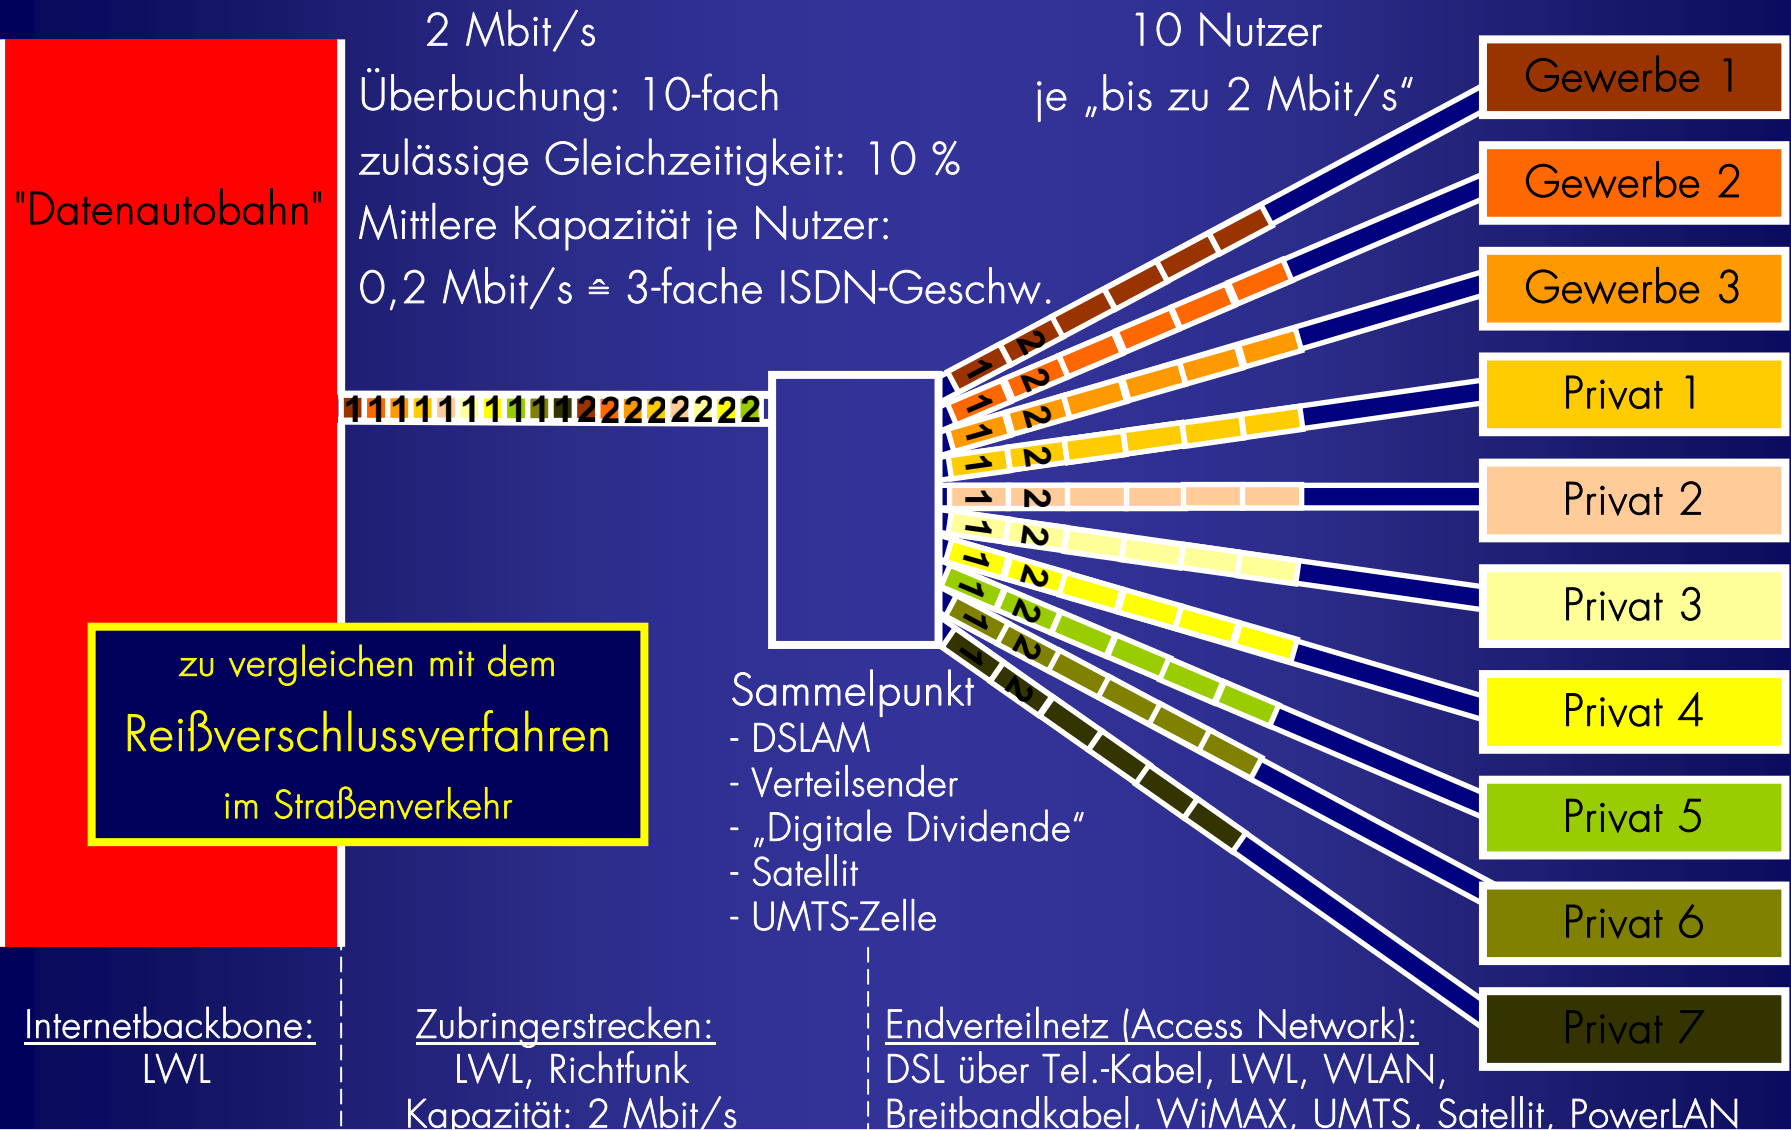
2 Mbit/s
Überbuchung: 10-fach
zulässige Gleichzeitigkeit: 10 %
Mittlere Kapazität je Nutzer:
0,2 Mbit/s ≙ 3-fache ISDN-Geschw.

10 Nutzer
je „bis zu 2 Mbit/s“

"Datenautobahn"

1111111111222222222

Gewerbe 1
Gewerbe 2
Gewerbe 3
Privat 1
Privat 2
Privat 3
Privat 4
Privat 5
Privat 6
Privat 7

zu vergleichen mit dem
Reißverschlussverfahren
im Straßenverkehr

Sammelpunkt
- DSLAM
- Verteilsender
- „Digitale Dividende“
- Satellit
- UMTS-Zelle

Internetbackbone:
LWL

Zubringerstrecken:
LWL, Richtfunk
Kapazität: 2 Mbit/s

Endverteilnetz (Access Network):
DSL über Tel.-Kabel, LWL, WLAN,
Breitbandkabel, WiMAX, UMTS, Satellit, PowerLAN